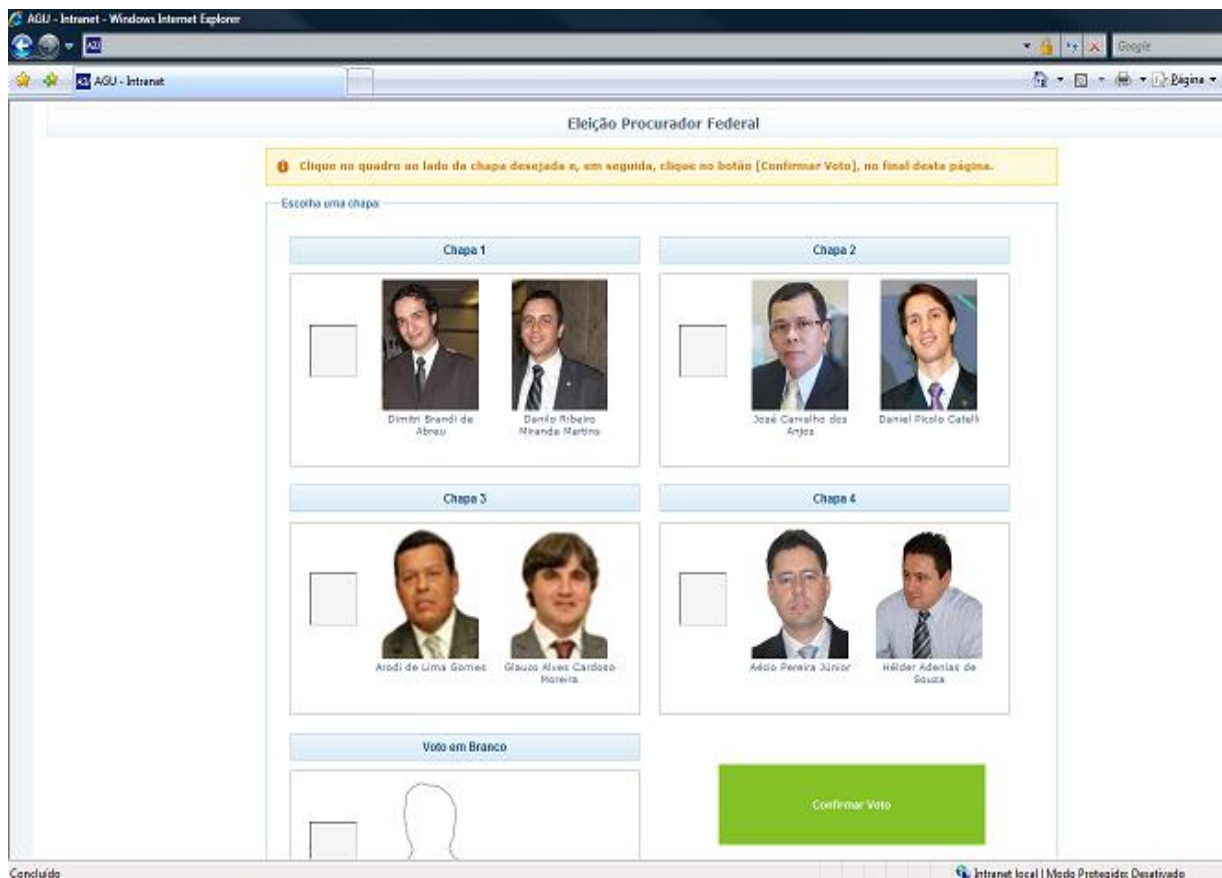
AGU - Intranet - Windows Internet Explorer

Google

AGU - Intranet

Página

Eleição Procurador Federal

Clique no quadro ao lado da chapa desejada e, em seguida, clique no botão [Confirmar Voto], no final desta página.

Escolha uma chapa

Chapa 1

Dimitri Brandi de Abreu

Danilo Ribeiro Miranda Martins

Chapa 2

José Carvalho dos Anjos

Daniel Picolo Catelli

Chapa 3

Arodi de Lima Gomes

Glauco Alves Cardoso Moreira

Chapa 4

Aécio Pereira Júnior

Hélder Adenias de Souza

Voto em Branco

Confirmar Voto

Concluído

Intranet local | Modo Protegido: Desativado